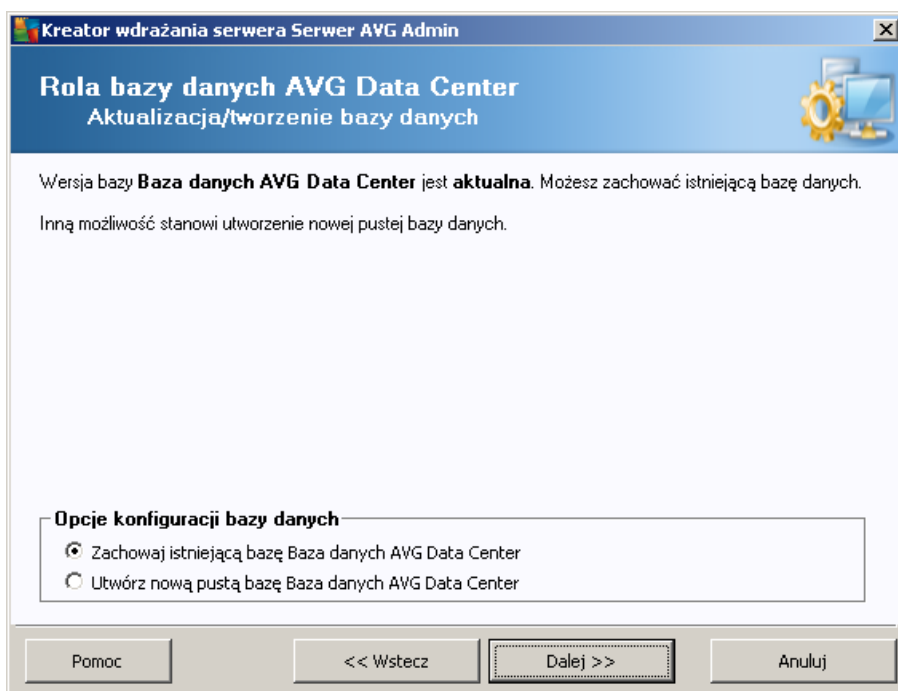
Kreator wdrażania serwera Serwer AVG Admin

Rola bazy danych AVG Data Center
Aktualizacja/tworzenie bazy danych

Wersja bazy **Baza danych AVG Data Center** jest **aktualna**. Możesz zachować istniejącą bazę danych.

Inną możliwość stanowi utworzenie nowej pustej bazy danych.

Opcje konfiguracji bazy danych

Zachowaj istniejącą bazę Baza danych AVG Data Center

Utwórz nową pustą bazę Baza danych AVG Data Center

Pomoc | << Wstecz | Dalej >> | Anuluj